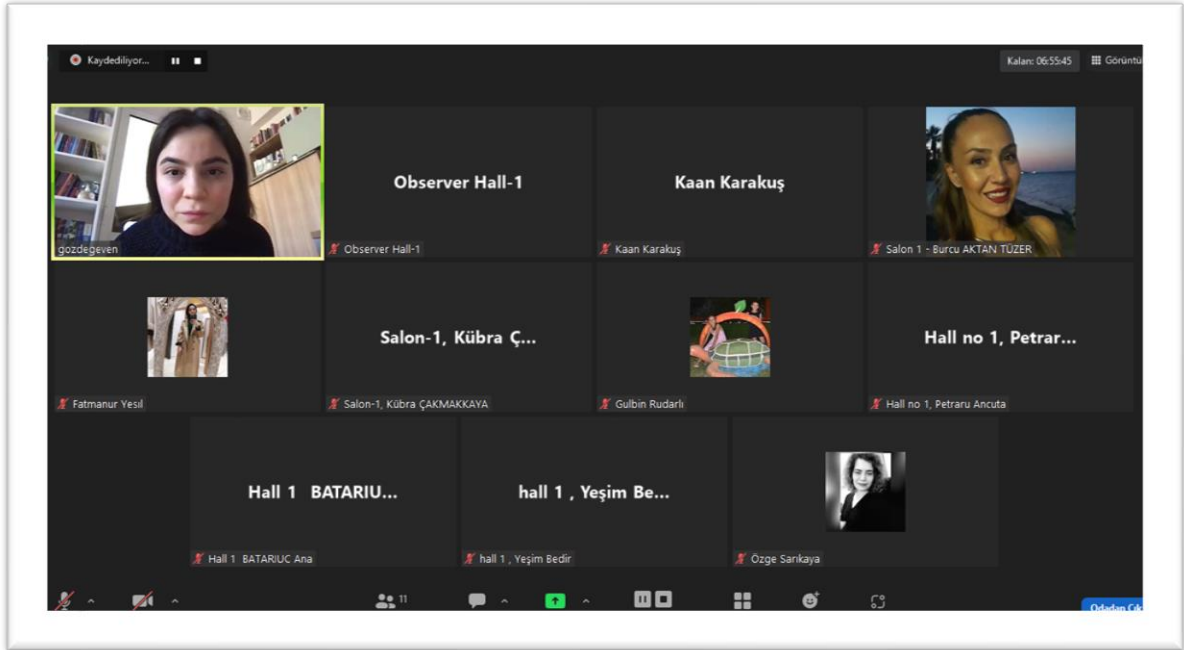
Kaydediliyor...

Kalan: 06:55:45
Görüntü

gozdegeven

Observer Hall-1
Observer Hall-1

Kaan Karakuş
Kaan Karakuş

Salon 1 - Burcu AKTAN TÜZER

Fatmanur Yesil

Salon-1, Kübra Ç...
Salon-1, Kübra ÇAKMAKKAYA

Gulbin Rudarlı

Hall no 1, Petrar...
Hall no 1, Petraru Ancuta

Hall 1 BATARIU...
Hall 1 BATARIUC Ana

hall 1 , Yeşim Be...
hall 1 , Yeşim Bedir

Özge Sarıkaya

11

Odadan Çık